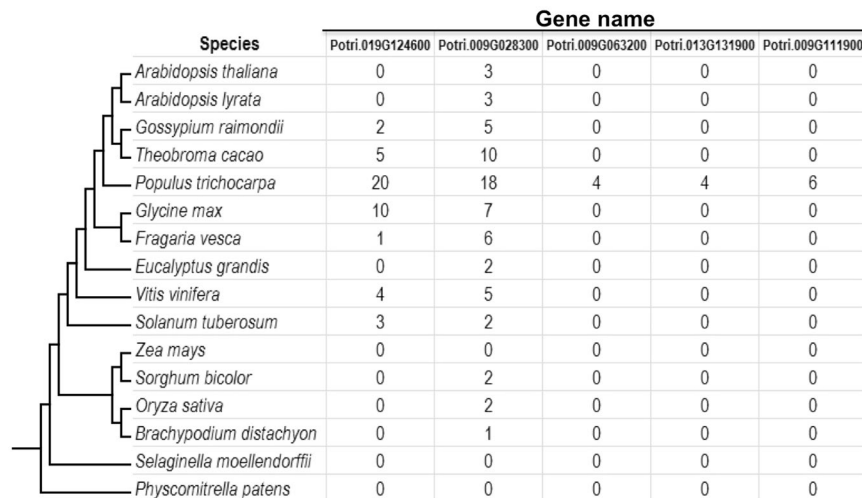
Gene name

| Species | Potri.019G124600 | Potri.009G028300 | Potri.009G063200 | Potri.013G131900 | Potri.009G111900 |
|---|---|---|---|---|---|
| Arabidopsis thaliana | 0 | 3 | 0 | 0 | 0 |
| Arabidopsis lyrata | 0 | 3 | 0 | 0 | 0 |
| Gossypium raimondii | 2 | 5 | 0 | 0 | 0 |
| Theobroma cacao | 5 | 10 | 0 | 0 | 0 |
| Populus trichocarpa | 20 | 18 | 4 | 4 | 6 |
| Glycine max | 10 | 7 | 0 | 0 | 0 |
| Fragaria vesca | 1 | 6 | 0 | 0 | 0 |
| Eucalyptus grandis | 0 | 2 | 0 | 0 | 0 |
| Vitis vinifera | 4 | 5 | 0 | 0 | 0 |
| Solanum tuberosum | 3 | 2 | 0 | 0 | 0 |
| Zea mays | 0 | 0 | 0 | 0 | 0 |
| Sorghum bicolor | 0 | 2 | 0 | 0 | 0 |
| Oryza sativa | 0 | 2 | 0 | 0 | 0 |
| Brachypodium distachyon | 0 | 1 | 0 | 0 | 0 |
| Selaginella moellendorffii | 0 | 0 | 0 | 0 | 0 |
| Physcomitrella patens | 0 | 0 | 0 | 0 | 0 |